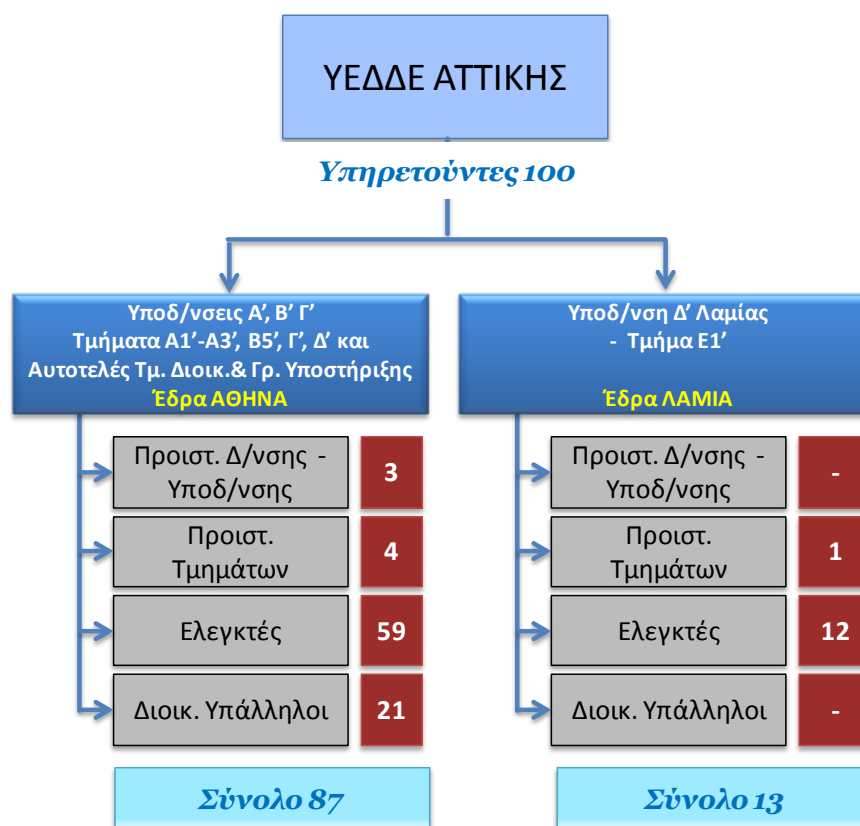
ΥΕΔΔΕ ΑΤΤΙΚΗΣ

Υπηρετούντες 100

Υποδ/νσεις Α', Β' Γ'
Τμήματα Α1'-Α3', Β5', Γ', Δ' και Αυτοτελές Τμ. Διοικ.& Γρ. Υποστήριξης
Έδρα ΑΘΗΝΑ

| Προιστ. Δ/νσης - Υποδ/νσης | 3 |
|---|---|
| Προιστ. Τμημάτων | 4 |
| Ελεγκτές | 59 |
| Διοικ. Υπάλληλοι | 21 |

Σύνολο 87

Υποδ/νση Δ' Λαμίας
- Τμήμα Ε1'
Έδρα ΛΑΜΙΑ

| Προιστ. Δ/νσης - Υποδ/νσης | - |
|---|---|
| Προιστ. Τμημάτων | 1 |
| Ελεγκτές | 12 |
| Διοικ. Υπάλληλοι | - |

Σύνολο 13